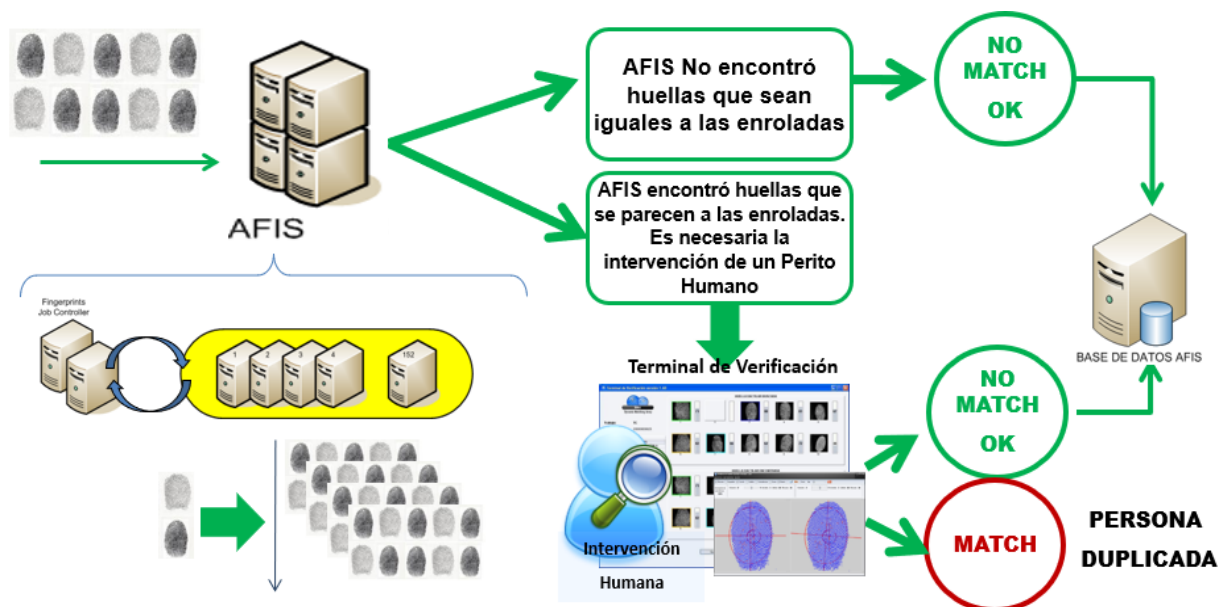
AFIS

Fingerprints Job Controller

1 2 3 4 152

AFIS No encontró huellas que sean iguales a las enroladas

NO MATCH OK

AFIS encontró huellas que se parecen a las enroladas. Es necesaria la intervención de un Perito Humano

Terminal de Verificación

BASE DE DATOS AFIS

NO MATCH OK

Intervención Humana

MATCH

PERSONA DUPLICADA